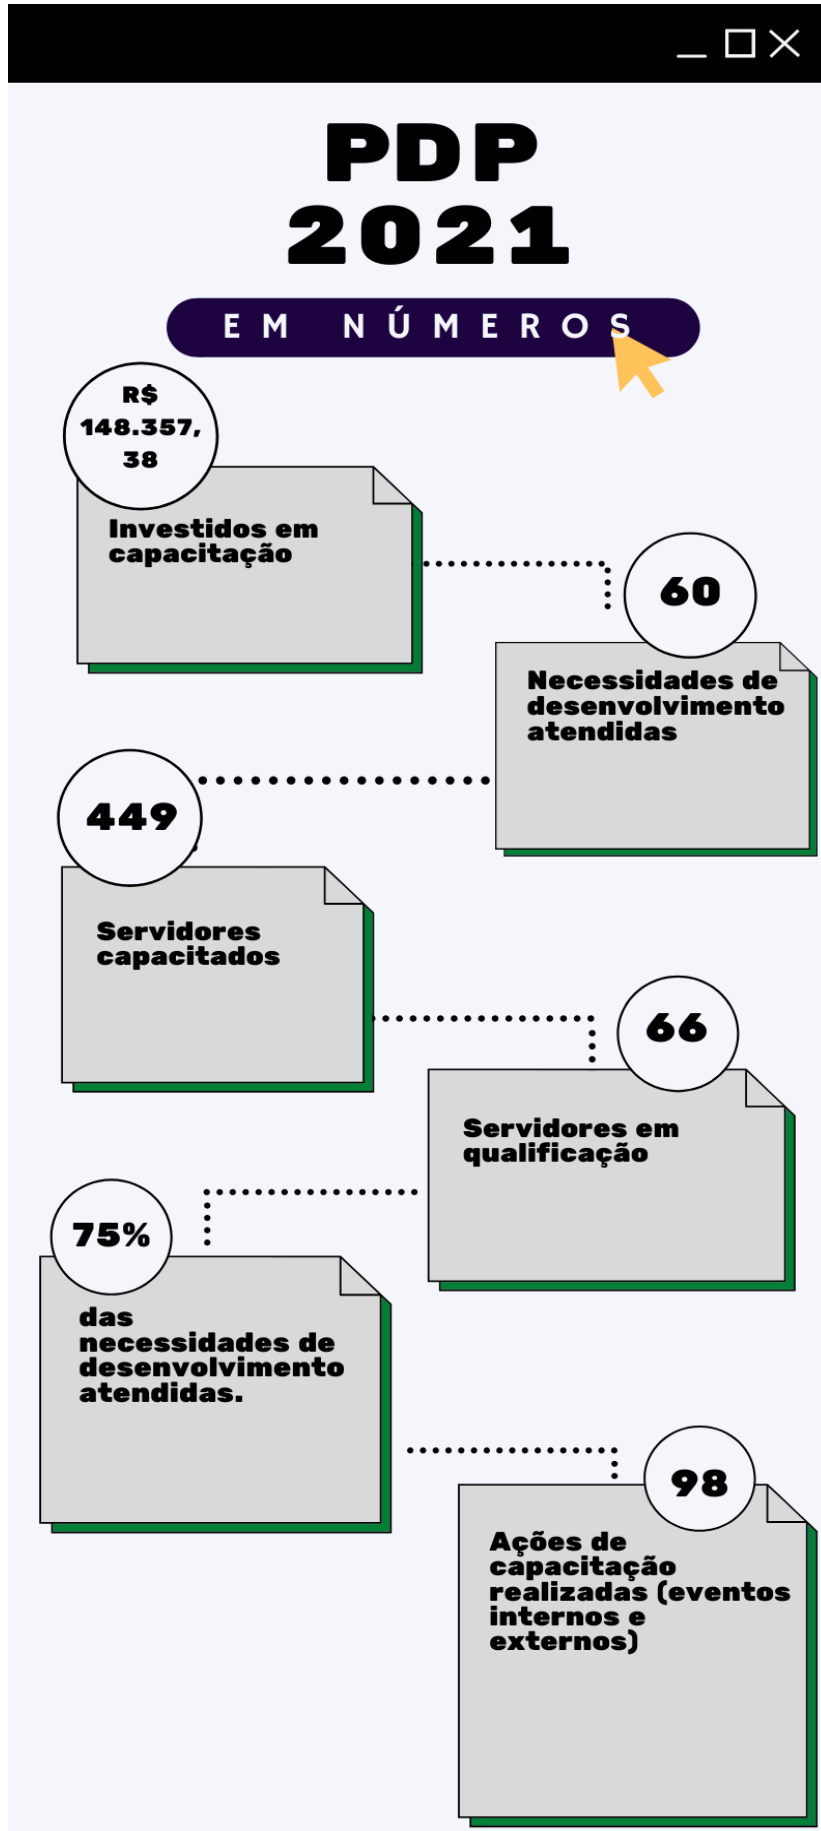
PDP
2021

EM NÚMEROS

R$ 148.357, 38

Investidos em capacitação

60

Necessidades de desenvolvimento atendidas

449

Servidores capacitados

66

Servidores em qualificação

75%

das necessidades de desenvolvimento atendidas.

98

Ações de capacitação realizadas (eventos internos e externos)